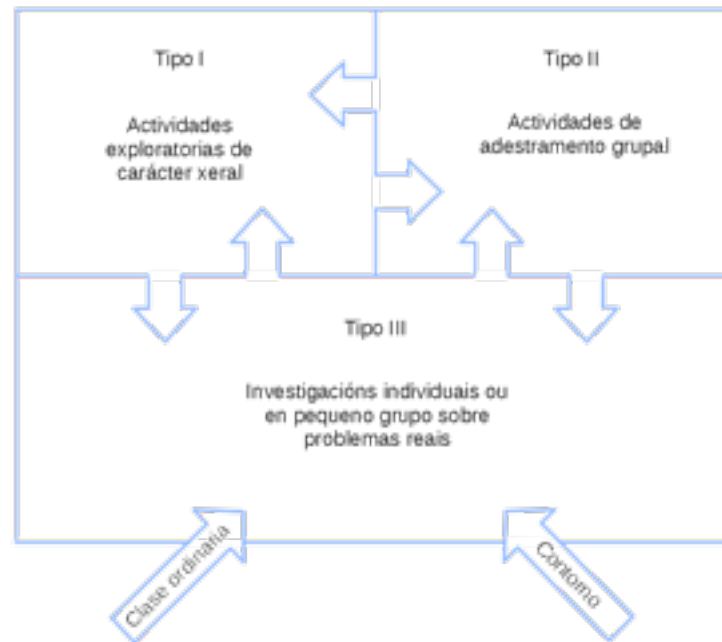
Tipo I

Actividades exploratorias de carácter xeral

Tipo II

Actividades de adestramento grupal

Tipo III

Investigacións individuais ou en pequeno grupo sobre problemas reais

Clase ordinaria

Contorno